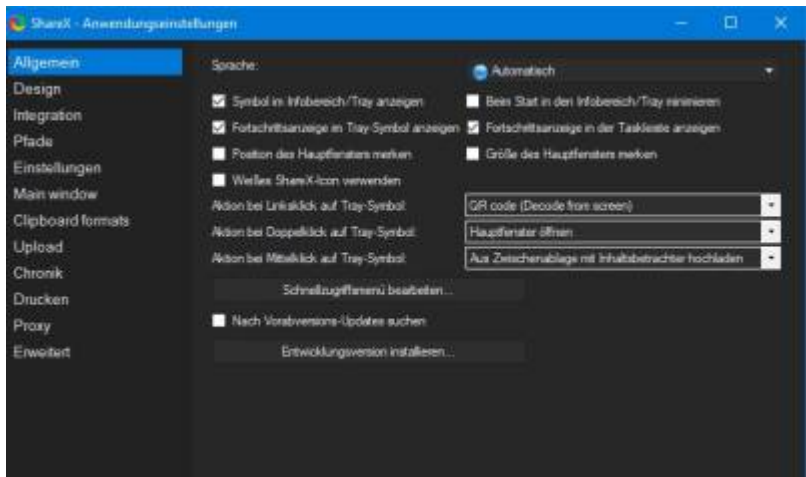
ShareX - Anwendungseinstellungen

Allgemein
Design
Integration
Pfade
Einstellungen
Main window
Clipboard formats
Upload
Chronik
Drucken
Proxy
Erweitert

Sprache:
Automatisch

Symbol im Infobereich/Tray anzeigen
Beim Start in den Infobereich/Tray minimieren
Fortschrittsanzeige im Tray-Symbol anzeigen
Fortschrittsanzeige in der Taskleiste anzeigen
Position des Hauptfensters merken
Größe des Hauptfensters merken
Weißes ShareX-Icon verwenden

Aktion bei Linksklick auf Tray-Symbol:
QR code (Decode from screen)
Aktion bei Doppelklick auf Tray-Symbol:
Hauptfenster öffnen
Aktion bei Mittelklick auf Tray-Symbol:
Aus Zwischenablage mit Inhaltsbetrachter hochladen

Schnellzugriffsmenü bearbeiten...

Nach Vorabversions-Updates suchen

Entwicklungsversion installieren...